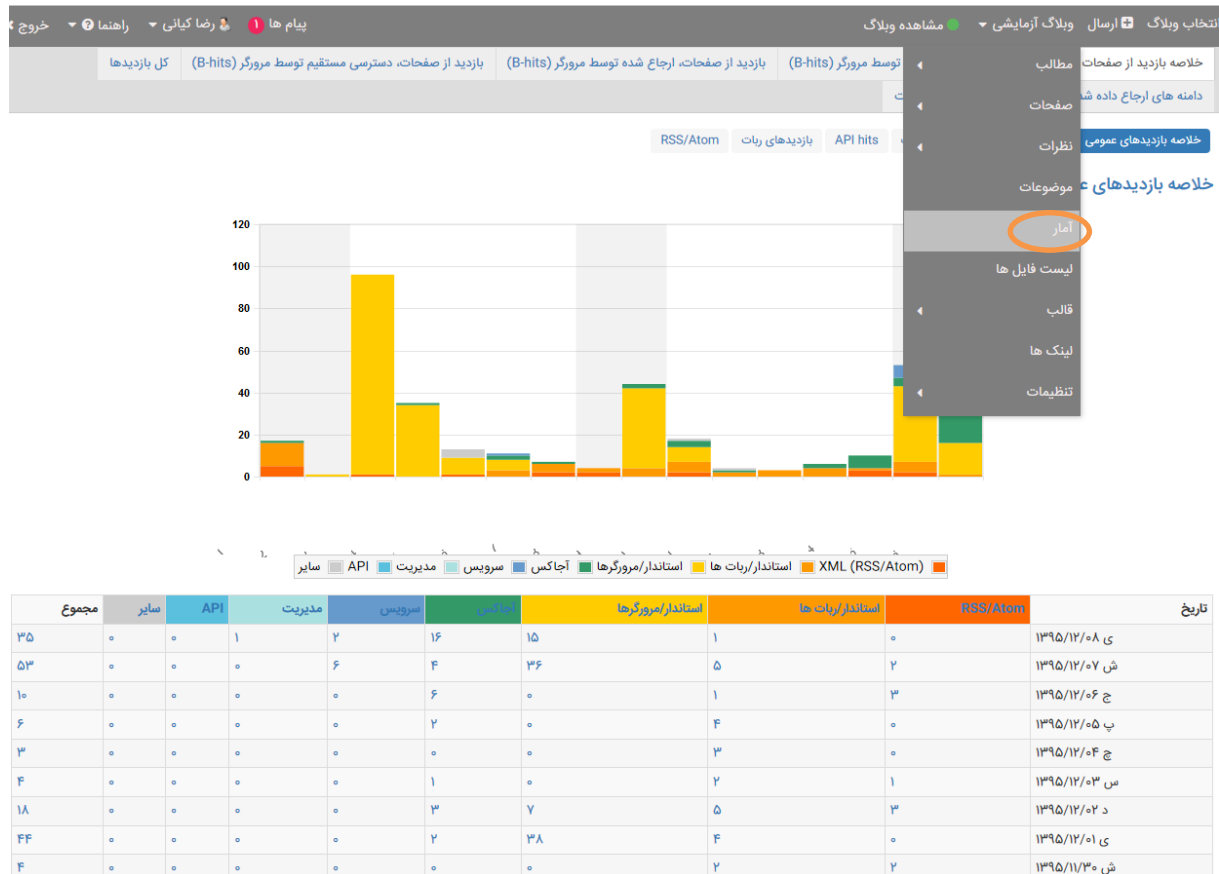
انتخاب وبلاگ ارسال وبلاگ آزمایشی مشاهده وبلاگ

پیام ها ۱ رضا کیانی راهنما خروج

خلاصه بازدید از صفحات توسط مرورگر (B-hits) بازدید از صفحات، ارجاع شده توسط مرورگر (B-hits) بازدید از صفحات، دسترسی مستقیم توسط مرورگر (B-hits) کل بازدیدها

دامنه های ارجاع داده شده

خلاصه بازدیدهای عمومی API hits بازدیدهای ربات RSS/Atom

خلاصه بازدیدهای ع

مطالب
صفحات
نظرات
موضوعات
آمار
لیست فایل ها
قالب
لینک ها
تنظیمات

120
100
80
60
40
20
0

XML (RSS/Atom) استاندارد/ربات ها استاندارد/مرورگرها آجاکس سرویس مدیریت API سایر

| تاریخ | RSS/Atom | استاندارد/ربات ها | استاندارد/مرورگرها | آجاکس | سرویس | مدیریت | API | سایر | مجموع |
|---|---|---|---|---|---|---|---|---|---|
| ی ۱۳۹۵/۱۲/۰۸ | ۰ | ۱ | ۱۵ | ۱۶ | ۲ | ۱ | ۰ | ۰ | ۳۵ |
| ش ۱۳۹۵/۱۲/۰۷ | ۲ | ۵ | ۳۶ | ۴ | ۶ | ۰ | ۰ | ۰ | ۵۳ |
| ج ۱۳۹۵/۱۲/۰۶ | ۳ | ۱ | ۰ | ۶ | ۰ | ۰ | ۰ | ۰ | ۱۰ |
| پ ۱۳۹۵/۱۲/۰۵ | ۰ | ۴ | ۰ | ۲ | ۰ | ۰ | ۰ | ۰ | ۶ |
| چ ۱۳۹۵/۱۲/۰۴ | ۰ | ۳ | ۰ | ۰ | ۰ | ۰ | ۰ | ۰ | ۳ |
| س ۱۳۹۵/۱۲/۰۳ | ۱ | ۲ | ۰ | ۱ | ۰ | ۰ | ۰ | ۰ | ۴ |
| د ۱۳۹۵/۱۲/۰۲ | ۳ | ۵ | ۷ | ۳ | ۰ | ۰ | ۰ | ۰ | ۱۸ |
| ی ۱۳۹۵/۱۲/۰۱ | ۰ | ۴ | ۳۸ | ۲ | ۰ | ۰ | ۰ | ۰ | ۴۴ |
| ش ۱۳۹۵/۱۱/۳۰ | ۲ | ۲ | ۰ | ۰ | ۰ | ۰ | ۰ | ۰ | ۴ |